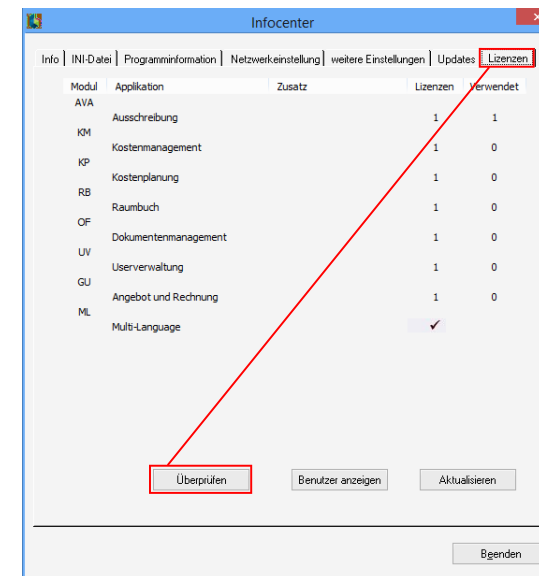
Infocenter

Info | INI-Datei | Programminformation | Netzwerkeinstellung | weitere Einstellungen | Updates | Lizenzen

| Modul | Applikation | Zusatz | Lizenzen | Verwendet |
|---|---|---|---|---|
| AVA | Ausschreibung | | 1 | 1 |
| KM | Kostenmanagement | | 1 | 0 |
| KP | Kostenplanung | | 1 | 0 |
| RB | Raumbuch | | 1 | 0 |
| OF | Dokumentenmanagement | | 1 | 0 |
| UV | Userverwaltung | | 1 | 0 |
| GU | Angebot und Rechnung | | 1 | 0 |
| ML | Multi-Language | | ✓ | |

Überprüfen

Benutzer anzeigen

Aktualisieren

Beenden